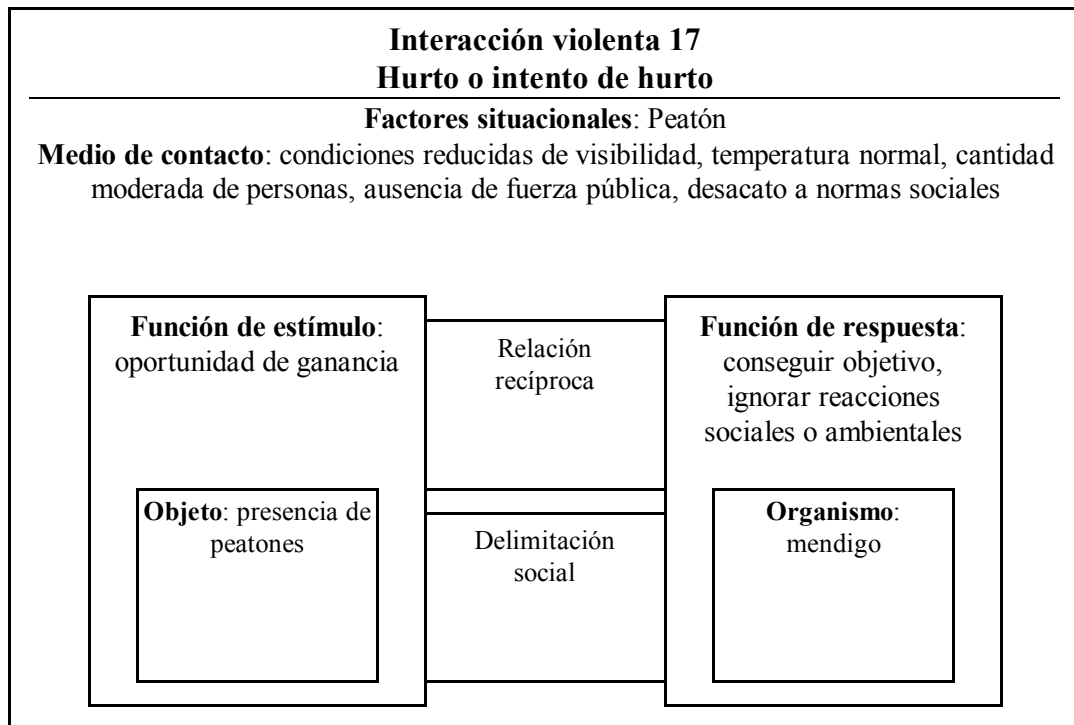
**Interacción violenta 17**
**Hurto o intento de hurto**

**Factores situacionales**: Peatón

**Medio de contacto**: condiciones reducidas de visibilidad, temperatura normal, cantidad moderada de personas, ausencia de fuerza pública, desacato a normas sociales

**Función de estímulo**: oportunidad de ganancia

Relación recíproca

**Función de respuesta**: conseguir objetivo, ignorar reacciones sociales o ambientales

**Objeto**: presencia de peatones

Delimitación social

**Organismo**: mendigo